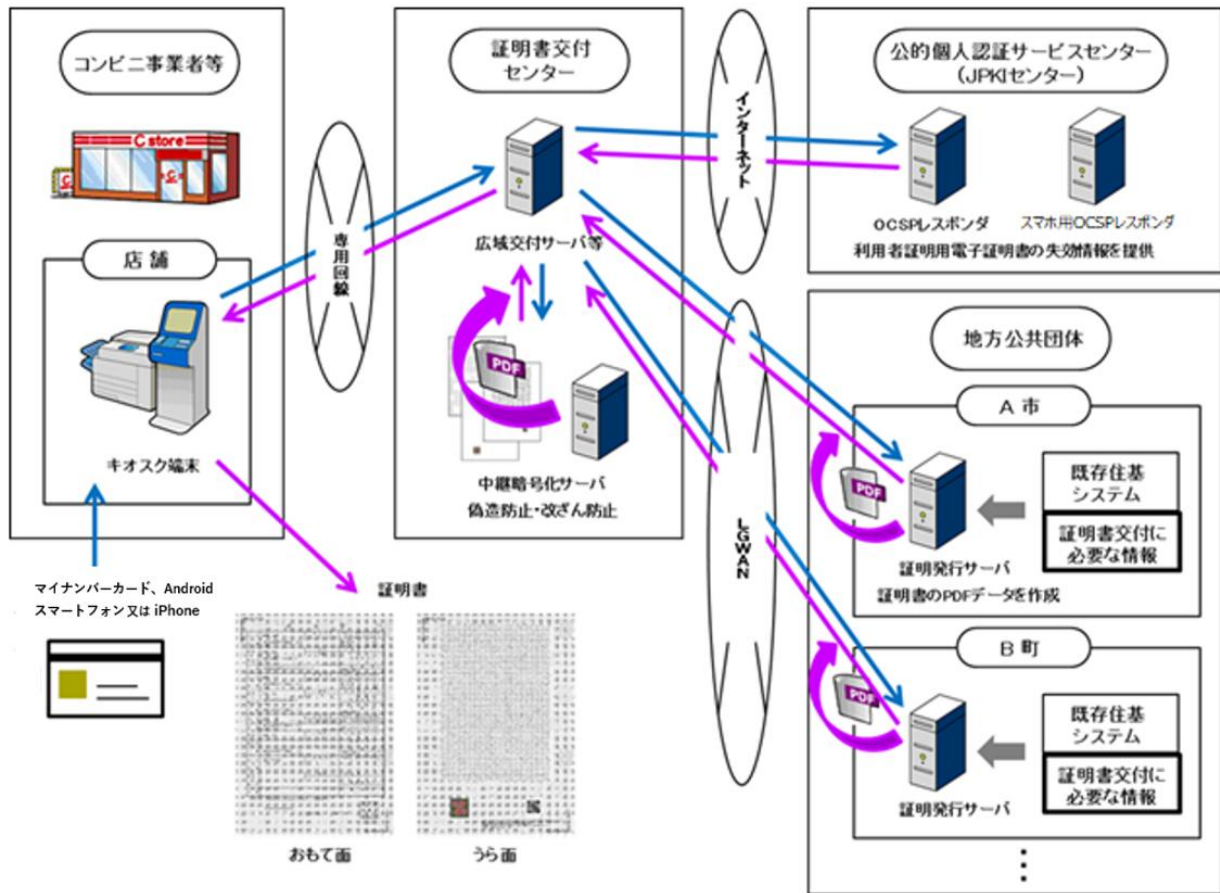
コンビニ事業者等

C store

店舗

キオスク端末

マイナンバーカード、Android スマートフォン又は iPhone

専用回線

証明書交付センター

広域交付サーバ等

PDF

中継暗号化サーバ
偽造防止・改ざん防止

証明書

おもて面

うら面

インターネット

LGWAN

公的個人認証サービスセンター（JPKIセンター）

OCSPレスポンダ

スマホ用OCSPレスポンダ

利用者証明用電子証明書の失効情報を提供

地方公共団体

A 市

PDF

既存住基システム

証明書交付に必要な情報

証明発行サーバ
証明書のPDFデータを作成

B 町

PDF

既存住基システム

証明書交付に必要な情報

証明発行サーバ

⋮